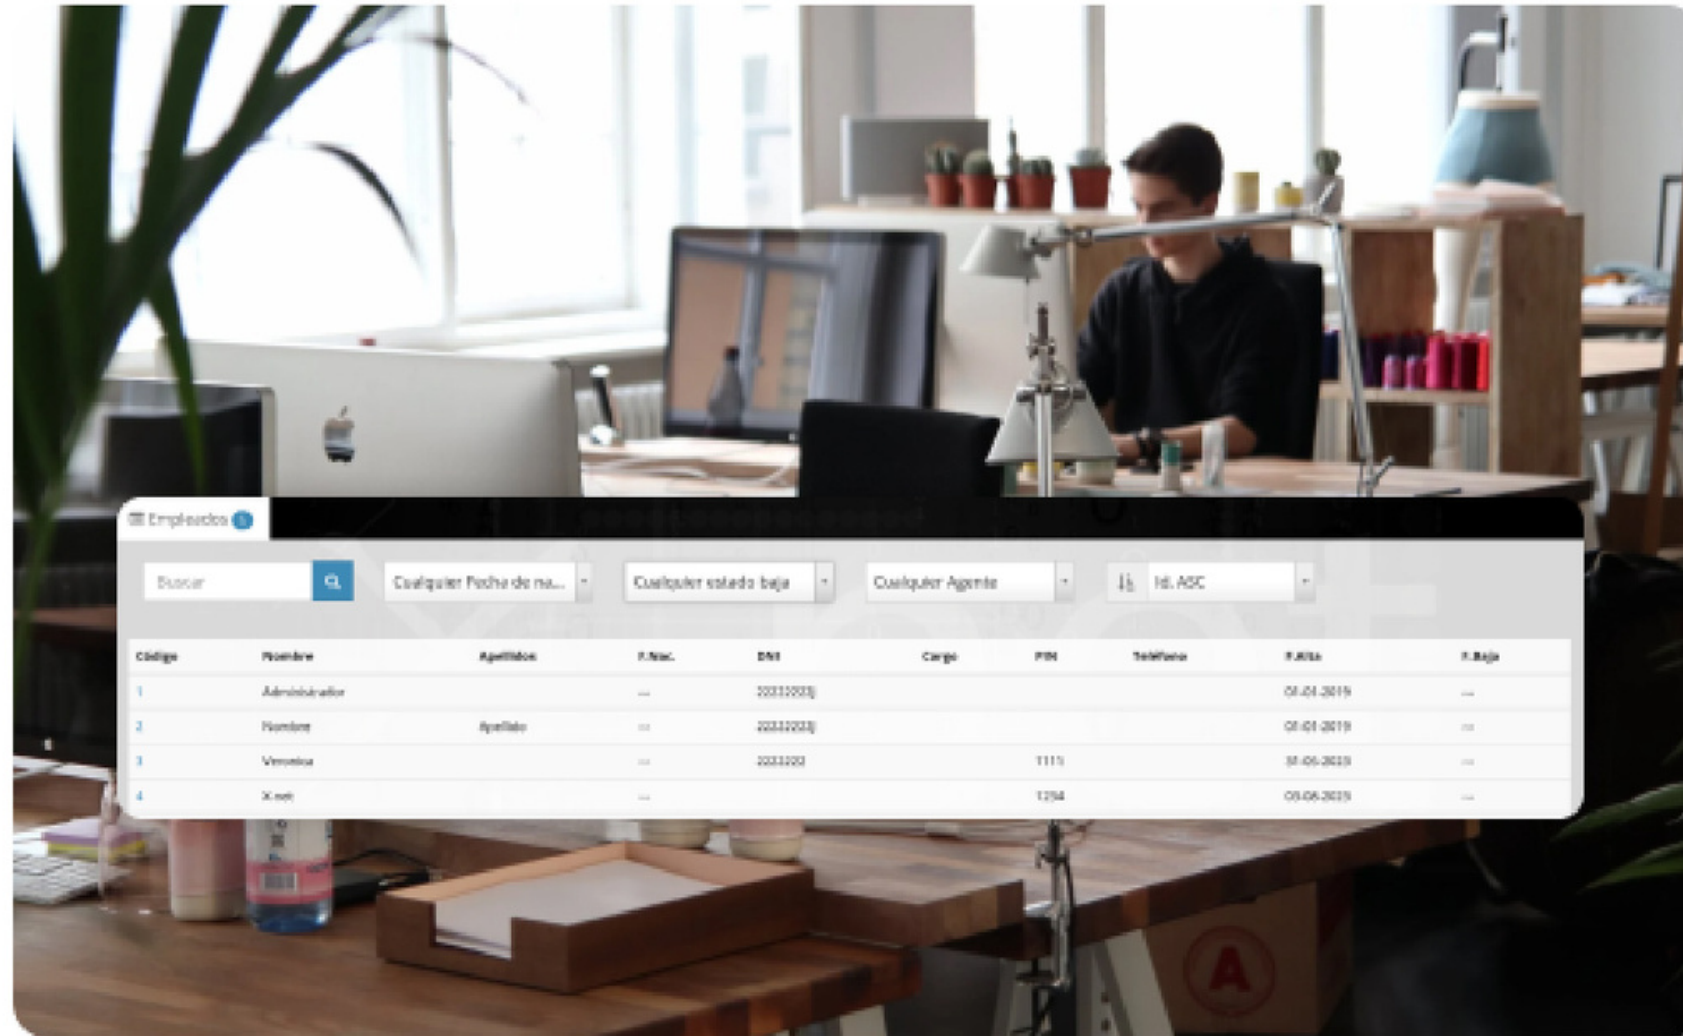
Empleados 5

Buscar

Cualquier Fecha de na...

Cualquier estado baja

Cualquier Agente

Id. ASC

| Código | Nombre | Apellidos | F.Nac. | DNI | Cargo | PIN | Teléfono | F.Alta | F.Baja |
|---|---|---|---|---|---|---|---|---|---|
| 1 | Administrador | | --- | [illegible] | | | | 01-01-2019 | --- |
| 2 | Nombre | Apellido | --- | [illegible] | | | | 01-01-2019 | --- |
| 3 | Veronica | | --- | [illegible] | | 1111 | | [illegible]-2019 | --- |
| 4 | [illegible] | | --- | | | 1234 | | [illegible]-2019 | --- |